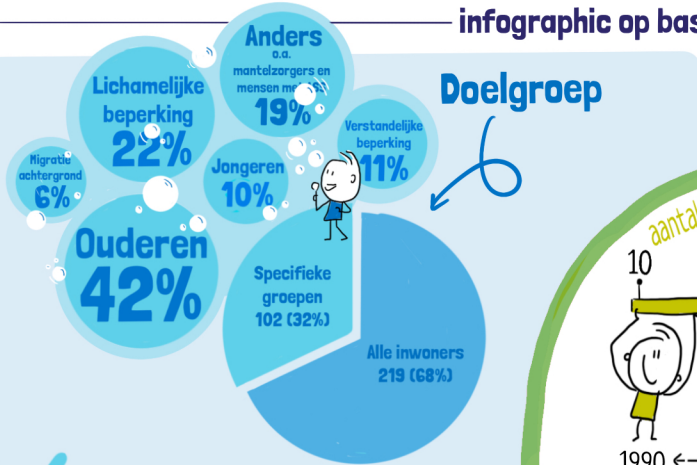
infographic op bas

Anders
o.a. mantelzorgers en mensen met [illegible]
19%

Lichamelijke beperking
22%

Migratie achtergrond
6%

Jongeren
10%

Verstandelijke beperking
11%

Ouderen
42%

Doelgroep

Specifieke groepen
102 (32%)

Alle inwoners
219 (68%)

aantal

10

1990